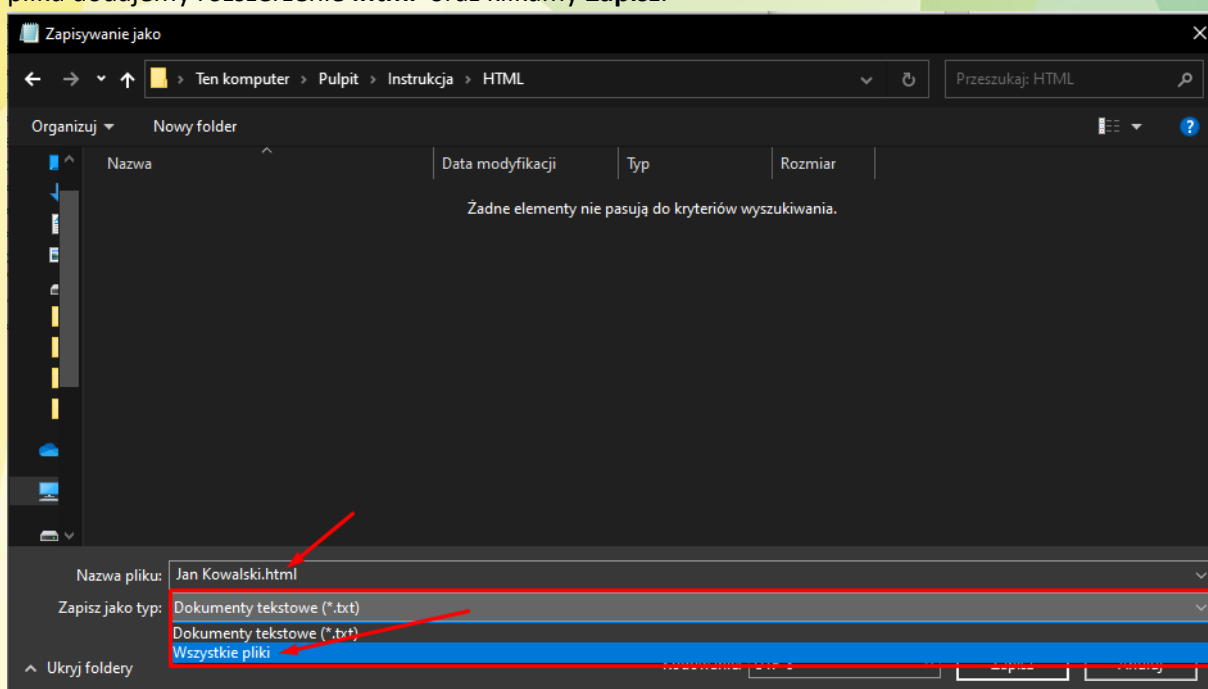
pliku dodajemy rozszerzenie .html oraz klikamy Zapisz.

Zapisywanie jako

Ten komputer > Pulpit > Instrukcja > HTML

Przeszukaj: HTML

Organizuj ▾ Nowy folder

Nazwa Data modyfikacji Typ Rozmiar

Żadne elementy nie pasują do kryteriów wyszukiwania.

Nazwa pliku: Jan Kowalski.html

Zapisz jako typ: Dokumenty tekstowe (*.txt)

Dokumenty tekstowe (*.txt)
Wszystkie pliki

Ukryj foldery

Kodowanie: UTF-8 Zapisz Anuluj